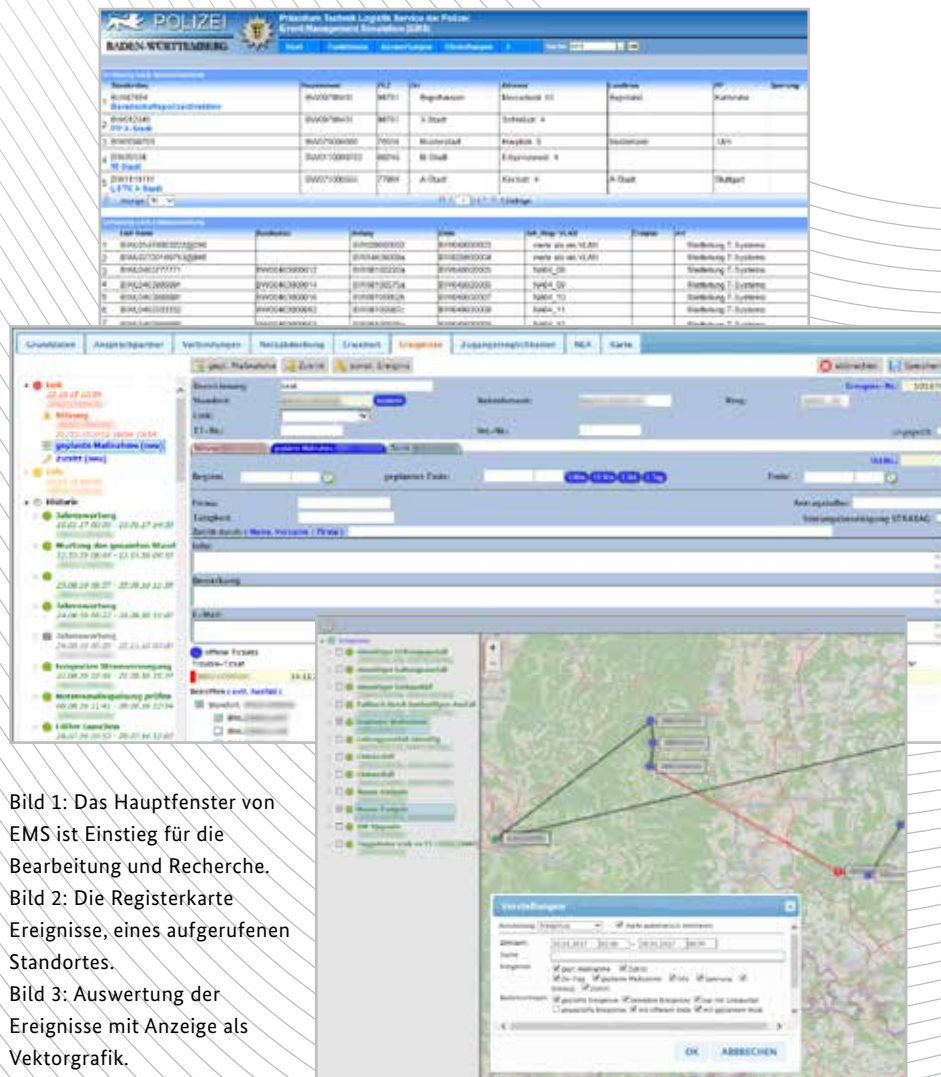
POLIZEI
BADEN-WÜRTTEMBERG
Präsidium Technik Logistik Service der Polizei
Event Management Simulation [EMS]

Grunddaten | Ansprechpartner | Verbindungen | Netzabdeckung | Ereignisse | Zugangsmöglichkeiten | NLA | Karte

Bearbeitung | Zurück | Ereignis

Abbrechen | Speichern

Ereignisse

Einstellungen

OK | ABBRECHEN

Bild 1: Das Hauptfenster von EMS ist Einstieg für die Bearbeitung und Recherche.
Bild 2: Die Registerkarte Ereignisse, eines aufgerufenen Standortes.
Bild 3: Auswertung der Ereignisse mit Anzeige als Vektorgrafik.